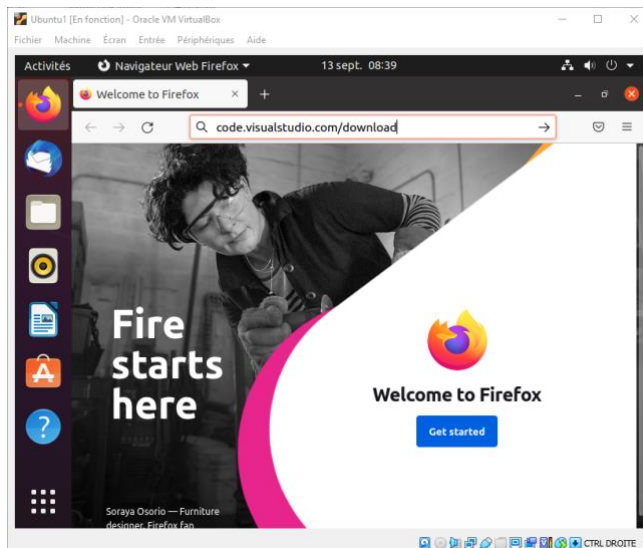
Ubuntu1 [En fonction] - Oracle VM VirtualBox

Fichier Machine Écran Entrée Périphériques Aide

Activités Navigateur Web Firefox 13 sept. 08:39

Welcome to Firefox

code.visualstudio.com/download

Fire starts here

Soraya Osorio — Furniture designer, Firefox fan

Welcome to Firefox

Get started

CTRL DROITE